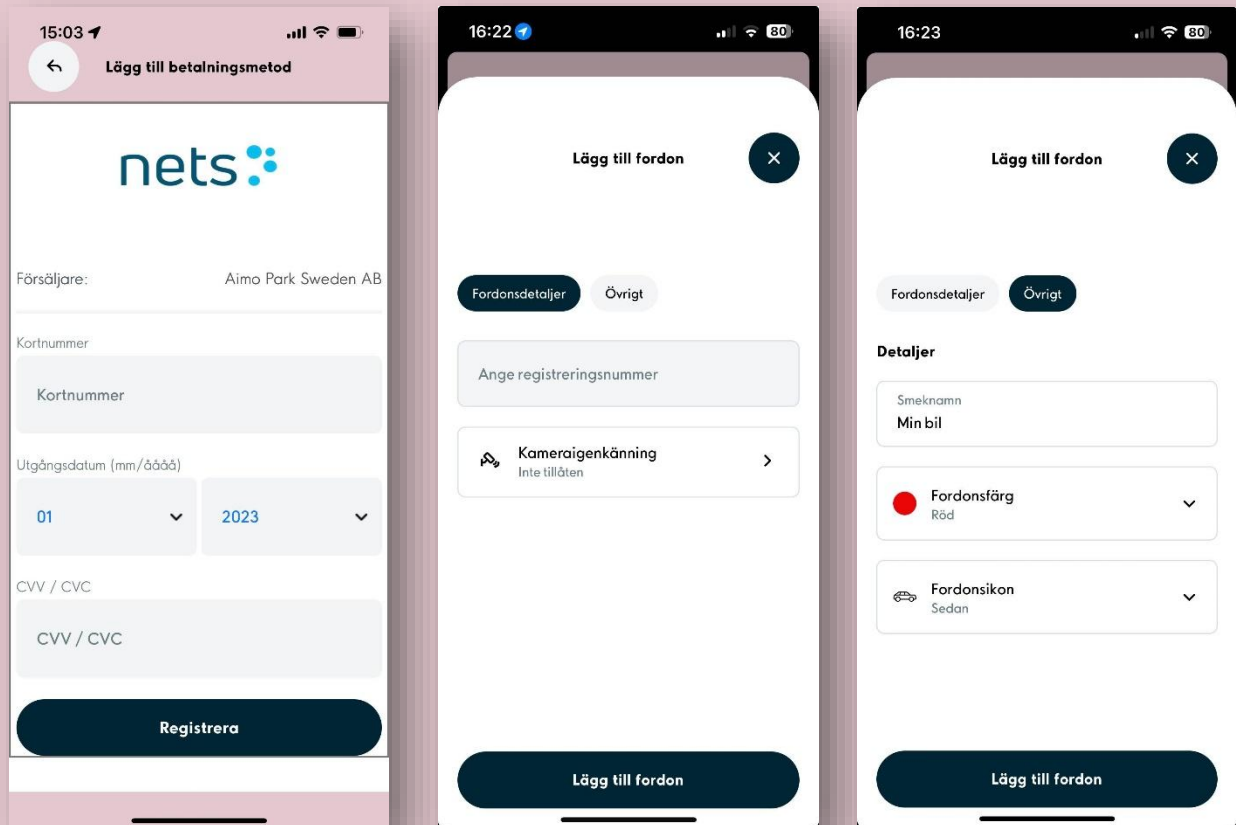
15:03

Lägg till betalningsmetod

nets

Försäljare: Aimo Park Sweden AB

Kortnummer

Kortnummer

Utgångsdatum (mm/åååå)

01

2023

CVV / CVC

CVV / CVC

Registrera

16:22

80

Lägg till fordon

Fordonsdetaljer

Övrigt

Ange registreringsnummer

Kameraigenkänning
Inte tillåten

Lägg till fordon

16:23

80

Lägg till fordon

Fordonsdetaljer

Övrigt

Detaljer

Smeknamn
Min bil

Fordonsfärg
Röd

Fordonsikon
Sedan

Lägg till fordon